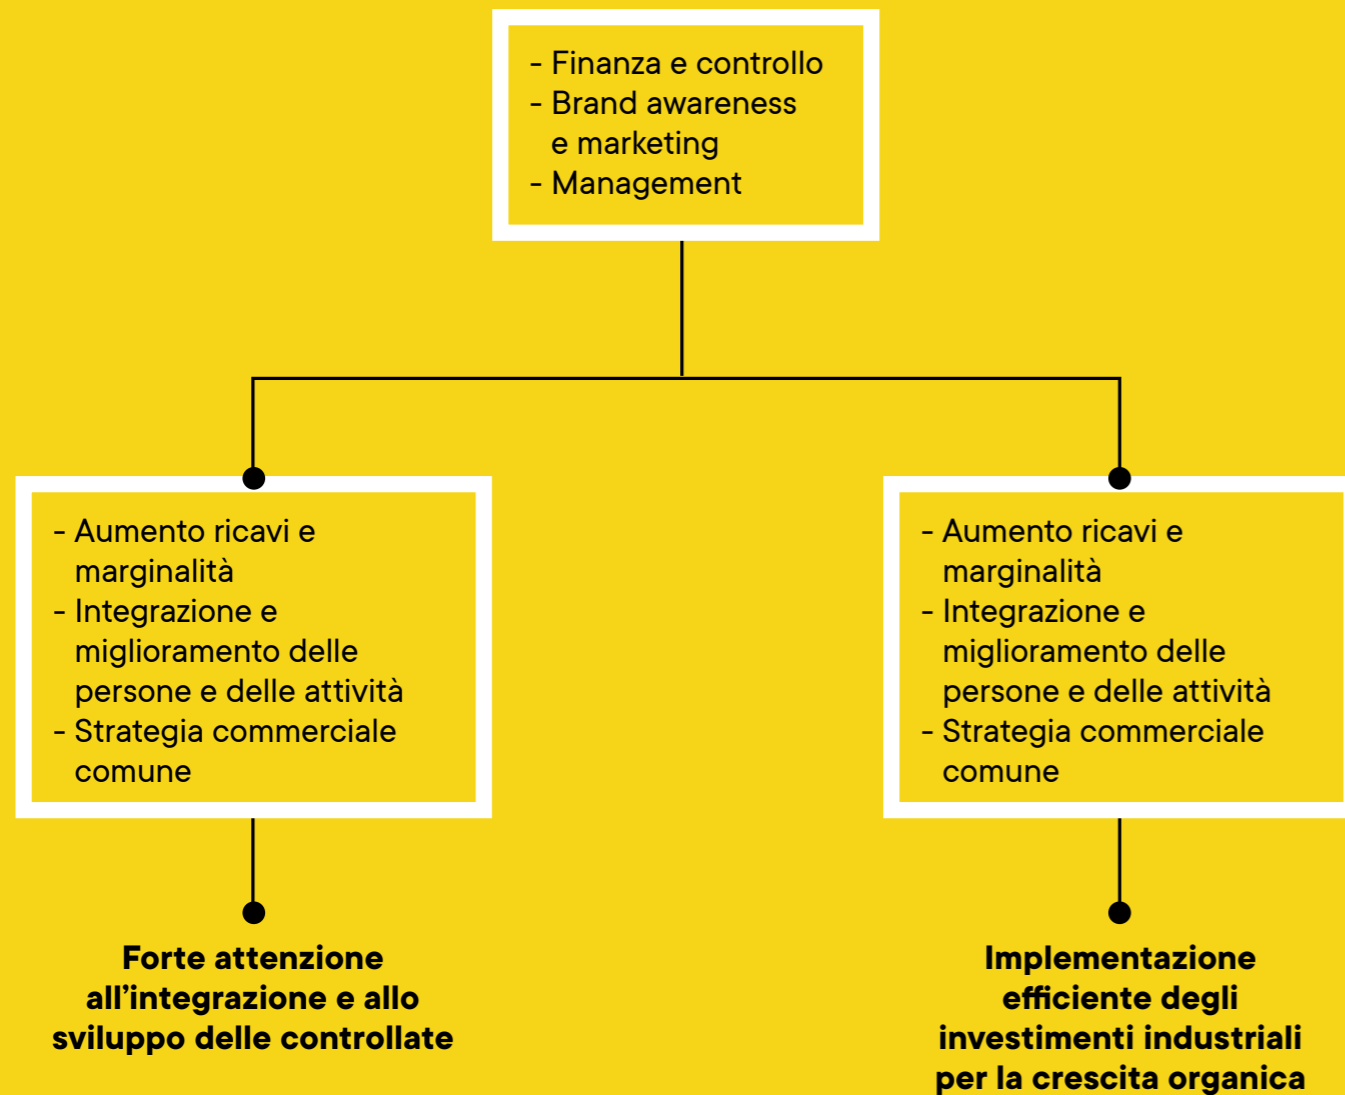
- Finanza e controllo
- Brand awareness e marketing
- Management

- Aumento ricavi e marginalità
- Integrazione e miglioramento delle persone e delle attività
- Strategia commerciale comune

- Aumento ricavi e marginalità
- Integrazione e miglioramento delle persone e delle attività
- Strategia commerciale comune

**Forte attenzione all'integrazione e allo sviluppo delle controllate**

**Implementazione efficiente degli investimenti industriali per la crescita organica**